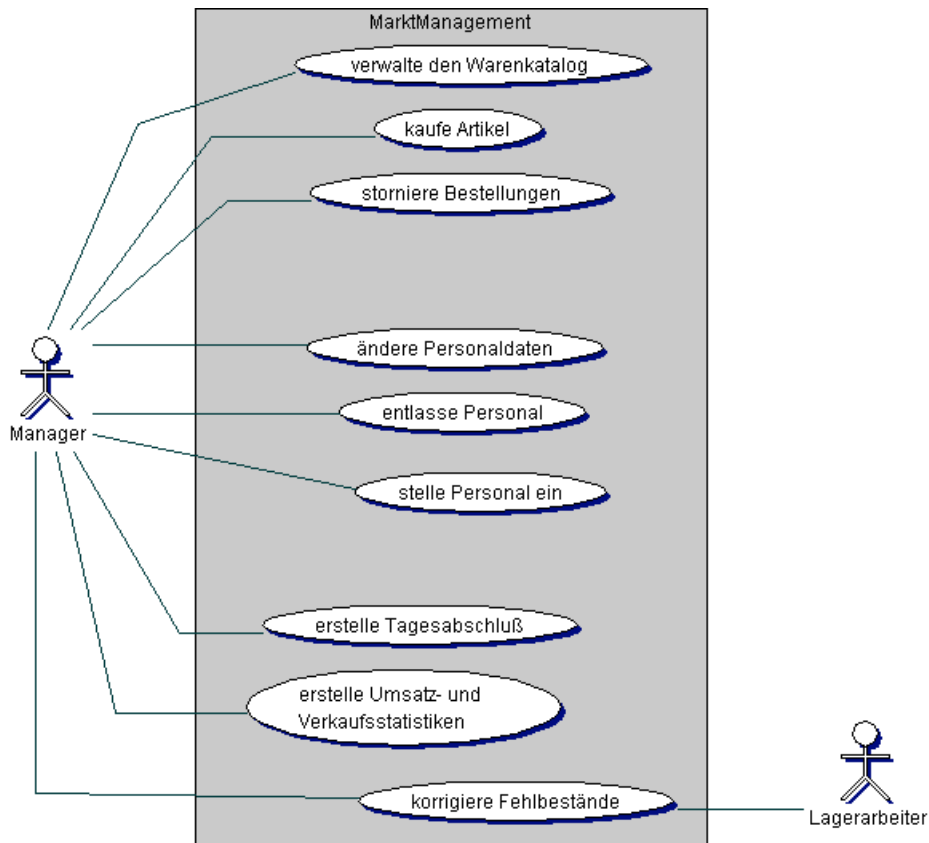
MarktManagement

verwalte den Warenkatalog

kaufe Artikel

storniere Bestellungen

ändere Personaldaten

entlasse Personal

stelle Personal ein

erstelle Tagesabschluß

erstelle Umsatz- und Verkaufsstatistiken

korrigiere Fehlbestände

Manager

Lagerarbeiter